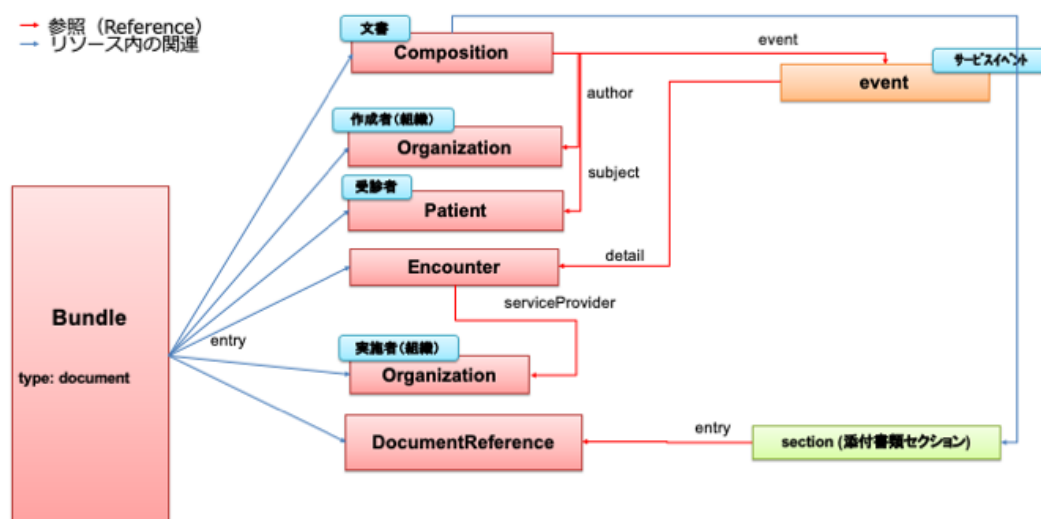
参照（Reference）
リソース内の関連

文書
Composition

event

サービスイベント
event

作成者（組織）
Organization

author

受診者
Patient

subject

Encounter

detail

Bundle

type: document

entry

serviceProvider

実施者（組織）
Organization

DocumentReference

entry

section (添付書類セクション)